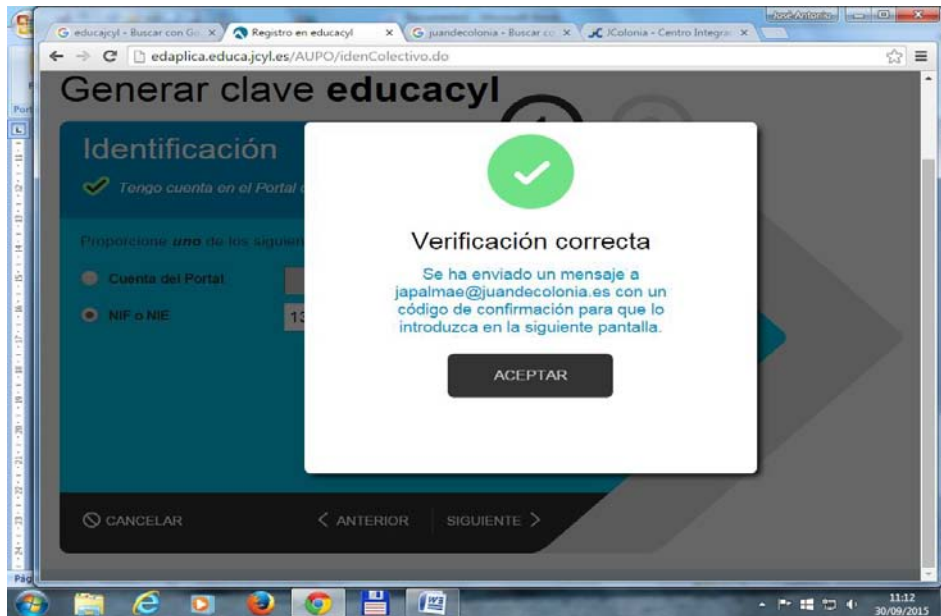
educajcyl - Buscar con Go ×
Registro en educacyl ×
juandecolonia - Buscar co ×
JColonia - Centro Integra ×
José Antonio

edaplica.educa.jcyl.es/AUPO/idenColectivo.do

Generar clave **educacyl**

Identificación

Tengo cuenta en el Portal d

Proporcione *uno* de los siguien

Cuenta del Portal

NIF o NIE

13

Verificación correcta

Se ha enviado un mensaje a japalmae@juandecolonia.es con un código de confirmación para que lo introduzca en la siguiente pantalla.

ACEPTAR

CANCELAR

ANTERIOR

SIGUIENTE

Port

Pág

11:12
30/09/2015